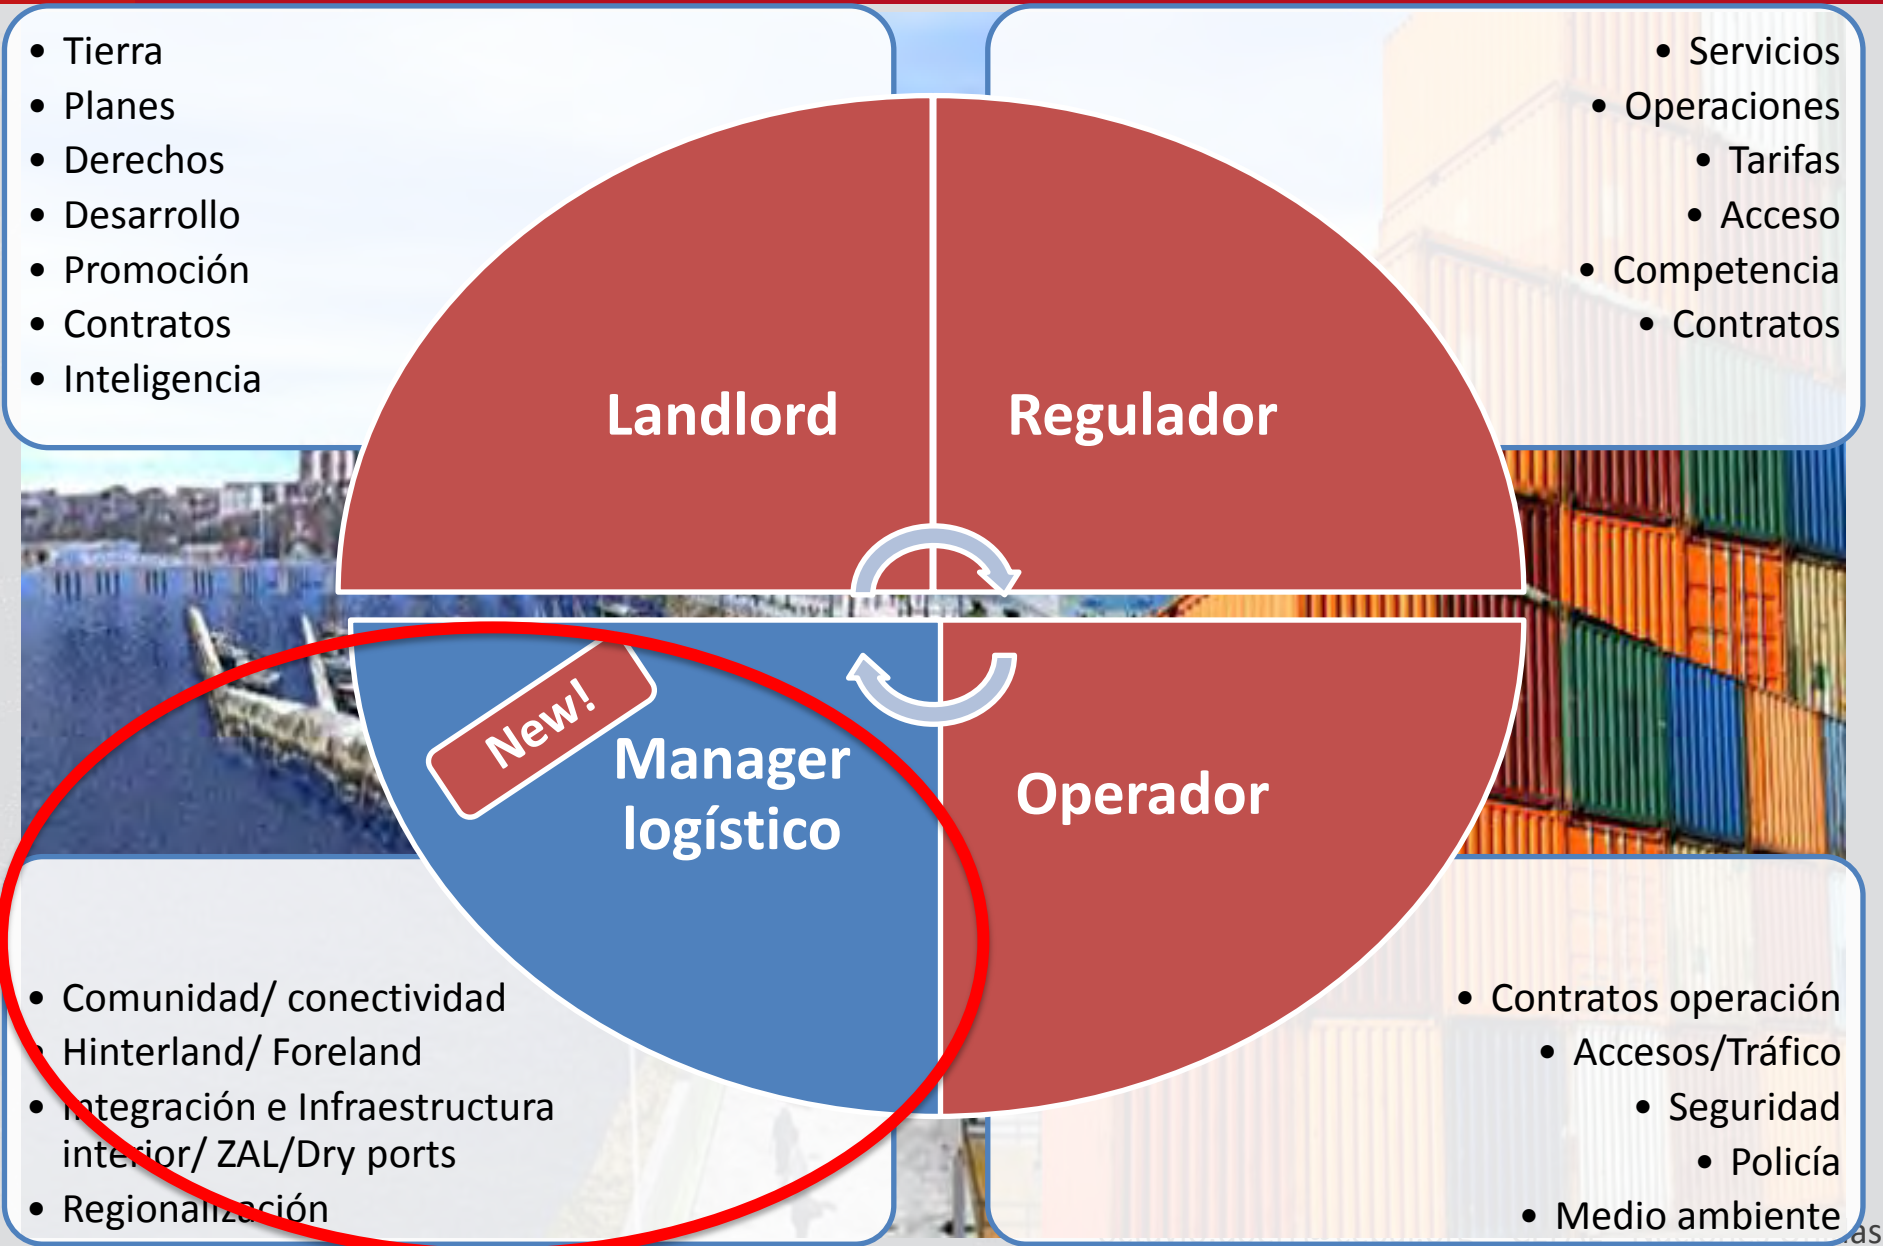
- Tierra
- Planes
- Derechos
- Desarrollo
- Promoción
- Contratos
- Inteligencia

- Servicios
- Operaciones
- Tarifas
- Acceso
- Competencia
- Contratos

Landlord

Regulador

New!

Manager logístico

Operador

- Comunidad/ conectividad
- Hinterland/ Foreland
- Integración e Infraestructura interior/ ZAL/Dry ports
- Regionalización

- Contratos operación
- Accesos/Tráfico
- Seguridad
- Policía
- Medio ambiente

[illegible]as